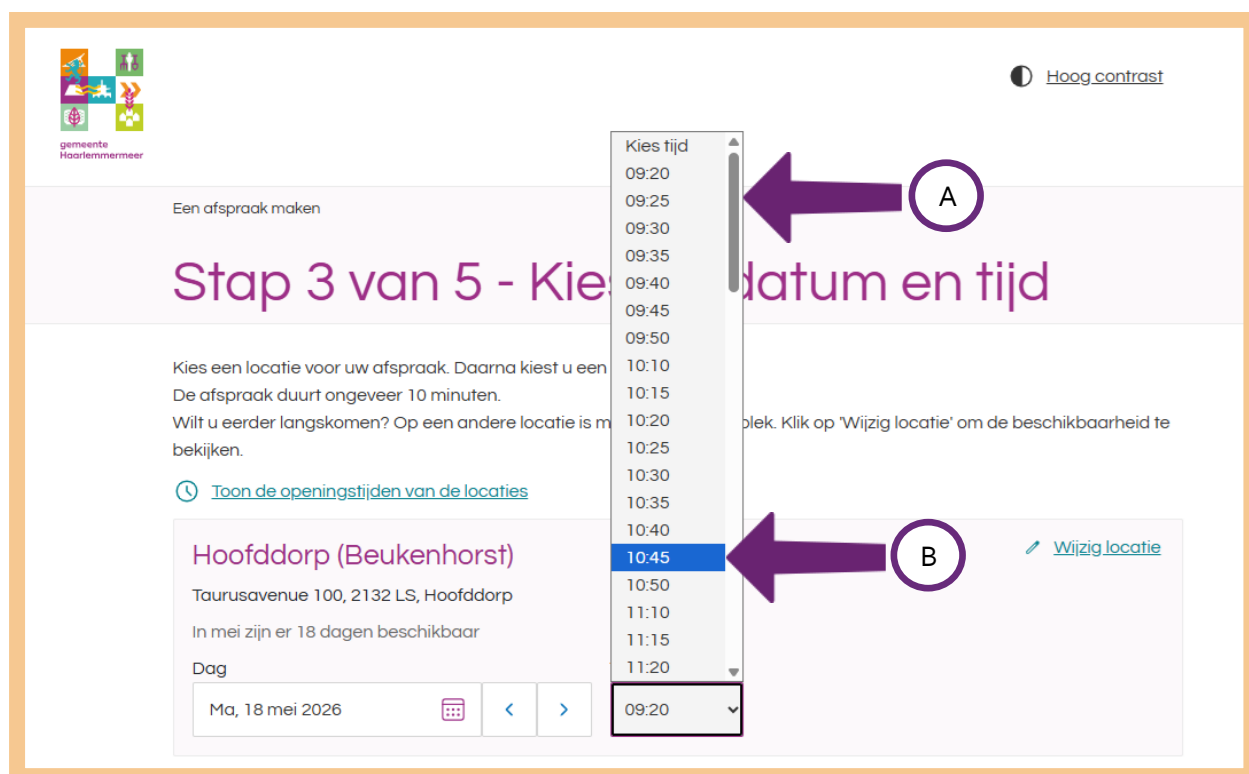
gemeente Haarlemmermeer

Hoog contrast

Een afspraak maken

Stap 3 van 5 - Kies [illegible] datum en tijd

Kies een locatie voor uw afspraak. Daarna kiest u een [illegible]
De afspraak duurt ongeveer 10 minuten.
Wilt u eerder langskomen? Op een andere locatie is m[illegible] plek. Klik op 'Wijzig locatie' om de beschikbaarheid te bekijken.

Toon de openingstijden van de locaties

Hoofddorp (Beukenhorst)

Wijzig locatie

Taurusavenue 100, 2132 LS, Hoofddorp

In mei zijn er 18 dagen beschikbaar

Dag

Ma, 18 mei 2026

Kies tijd
09:20
09:25
09:30
09:35
09:40
09:45
09:50
10:10
10:15
10:20
10:25
10:30
10:35
10:40
10:45
10:50
11:10
11:15
11:20

09:20

A

B